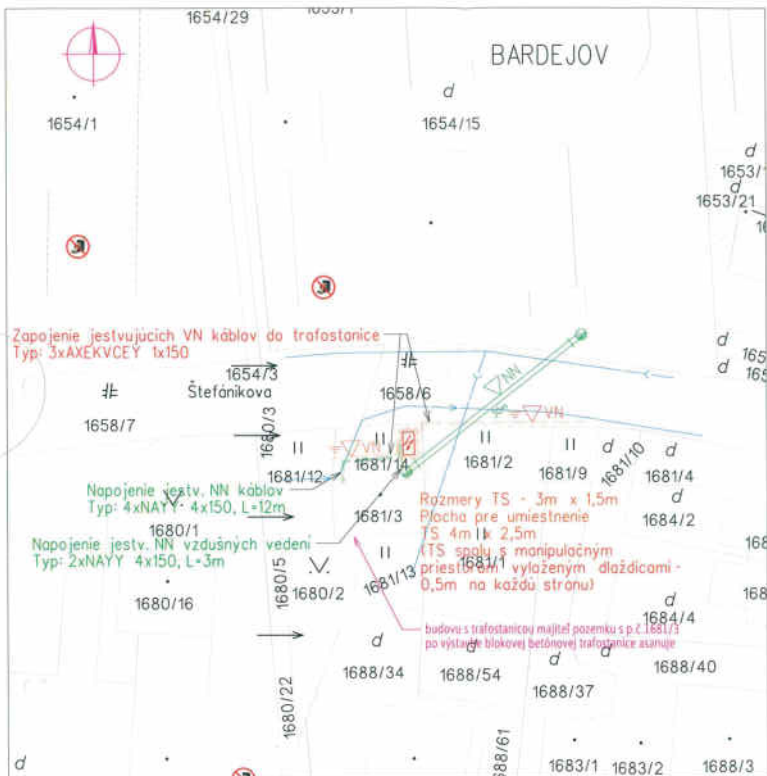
1654/29

BARDEJOV

d

1654/1

1654/15

1653/1
d
1653/21

Zapojenie jestvujúcich VN káblov do trafostanice
Typ: 3xAXEKVCEY 1x150

1654/3

Štefánikova

1658/6

NN

VN

1658/7

1680/3

II

II

II

II

d

1681/10

d

1681/12

1681/14

1681/2

1681/9

1681/4

Napojenie jestv. NN káblov
Typ: 4xNAYY 4x150, L=12m

d

Rozmery TS - 3m x 1,5m
Plocha pre umiestnenie
TS 4m x 2,5m
(TS spolu s manipulačným priestorom vyloženým dlaždicami - 0,5m na každú stranu)

1684/2

1680/1

1681/3

Napojenie jestv. NN vzdušných vedení
Typ: 2xNAYY 4x150, L=3m

II

1681/1

1681/13

1680/5

1680/2

1680/16

d

1684/4

budovu s trafostanicou majiteľ pozemku s p.č. 1681/3 po výstavbe blokovej betónovej trafostanice asanuje

d

d

1688/34

1688/54

1688/37

1688/40

1680/22

d

1688/61

1683/1

1683/2

1683/3